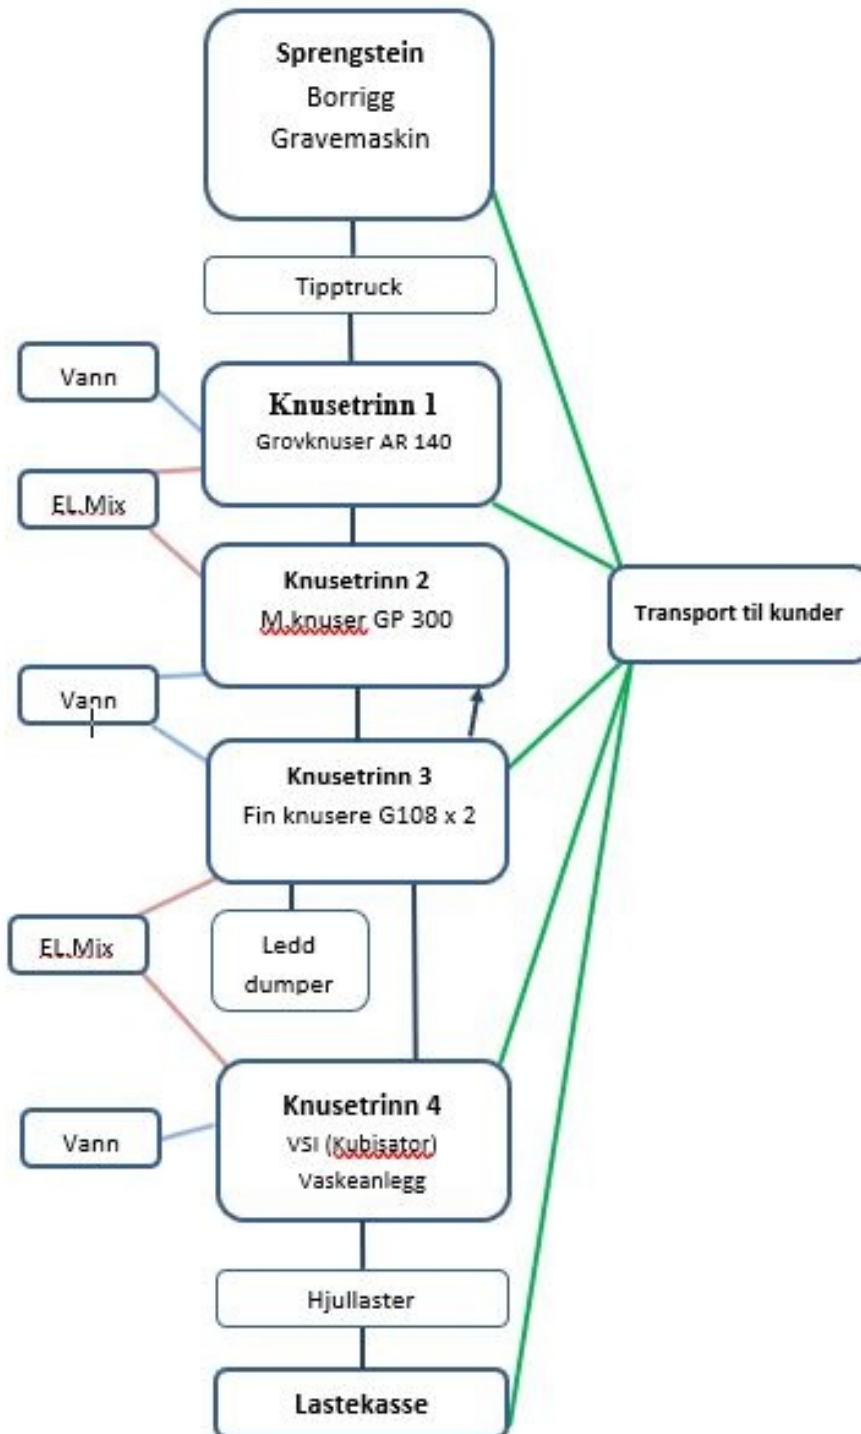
Sprengstein
Borrigg
Gravemaskin

Tipptruck

Vann

Knusetrinn 1
Grovknuser AR 140

EL.Mix

Knusetrinn 2
M.knuser GP 300

Transport til kunder

Vann

Knusetrinn 3
Fin knusere G108 x 2

EL.Mix

Ledd dumper

Knusetrinn 4
VSI (Kubisator)
Vaskeanlegg

Vann

Hjullaster

Lastekasse